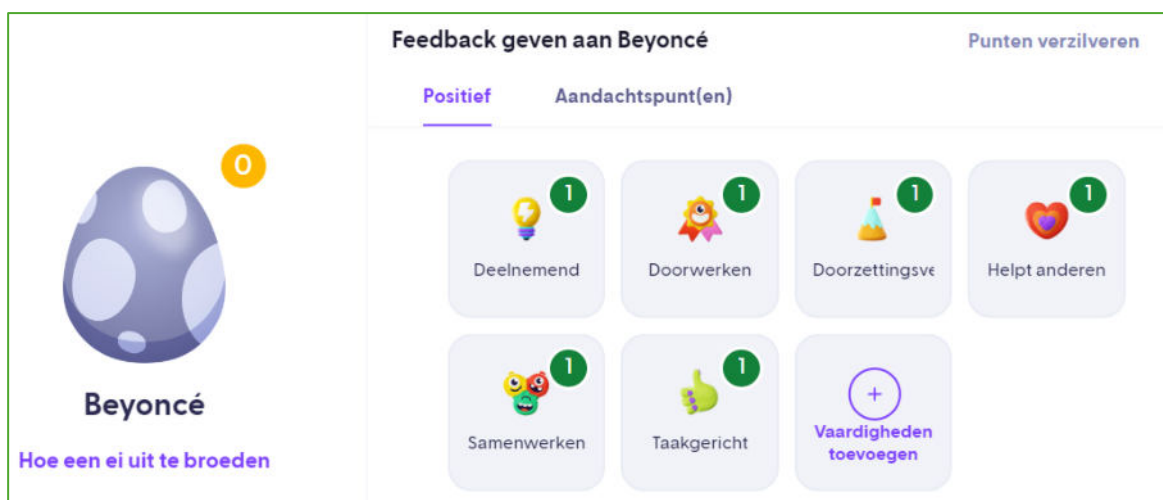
0

Beyoncé

Hoe een ei uit te broeden

Feedback geven aan Beyoncé

Punten verzilveren

Positief

Aandachtspunt(en)

1
Deelnemend

1
Doorwerken

1
Doorzettingsve

1
Helpt anderen

1
Samenwerken

1
Taakgericht

+
Vaardigheden toevoegen